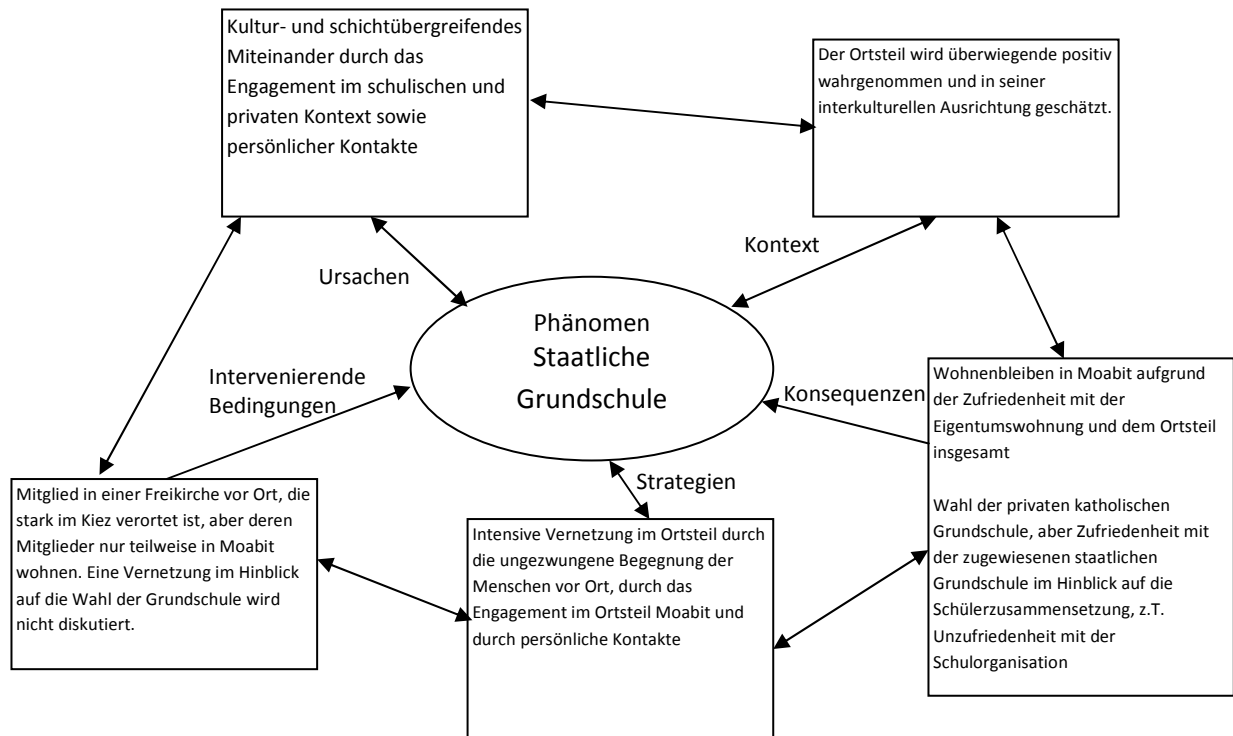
Kultur- und schichtübergreifendes Miteinander durch das Engagement im schulischen und privaten Kontext sowie persönlicher Kontakte

Der Ortsteil wird überwiegende positiv wahrgenommen und in seiner interkulturellen Ausrichtung geschätzt.

Ursachen

Kontext

Phänomen
Staatliche
Grundschule

Intervenierende Bedingungen

Konsequenzen

Wohnenbleiben in Moabit aufgrund der Zufriedenheit mit der Eigentumswohnung und dem Ortsteil insgesamt

Wahl der privaten katholischen Grundschule, aber Zufriedenheit mit der zugewiesenen staatlichen Grundschule im Hinblick auf die Schülerzusammensetzung, z.T. Unzufriedenheit mit der Schulorganisation

Strategien

Mitglied in einer Freikirche vor Ort, die stark im Kiez verortet ist, aber deren Mitglieder nur teilweise in Moabit wohnen. Eine Vernetzung im Hinblick auf die Wahl der Grundschule wird nicht diskutiert.

Intensive Vernetzung im Ortsteil durch die ungezwungene Begegnung der Menschen vor Ort, durch das Engagement im Ortsteil Moabit und durch persönliche Kontakte